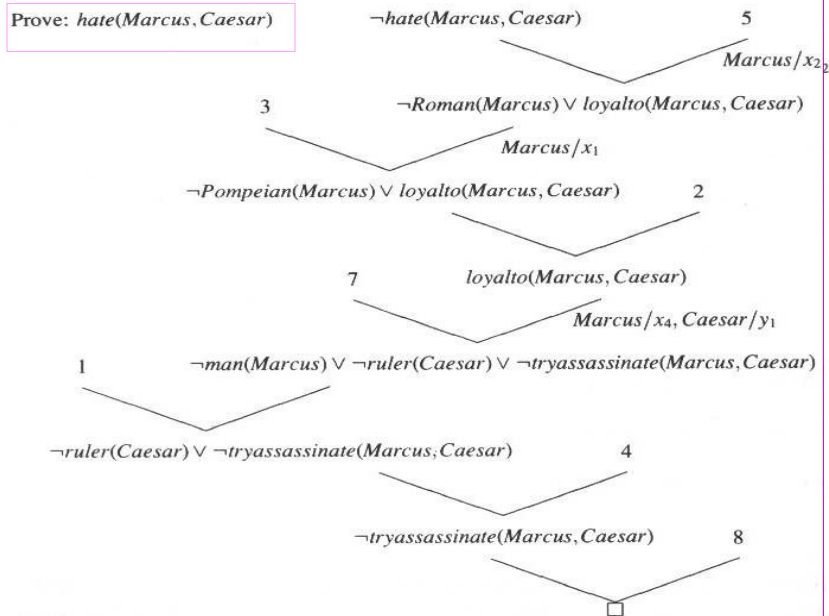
Prove: $hate(Marcus, Caesar)$

$\neg hate(Marcus, Caesar)$ 5

$Marcus/x_2$

3 $\neg Roman(Marcus) \vee loyalto(Marcus, Caesar)$

$Marcus/x_1$

$\neg Pompeian(Marcus) \vee loyalto(Marcus, Caesar)$ 2

$loyalto(Marcus, Caesar)$

7

$Marcus/x_4, Caesar/y_1$

1 $\neg man(Marcus) \vee \neg ruler(Caesar) \vee \neg tryassassinate(Marcus, Caesar)$

$\neg ruler(Caesar) \vee \neg tryassassinate(Marcus, Caesar)$ 4

$\neg tryassassinate(Marcus, Caesar)$ 8

$\square$